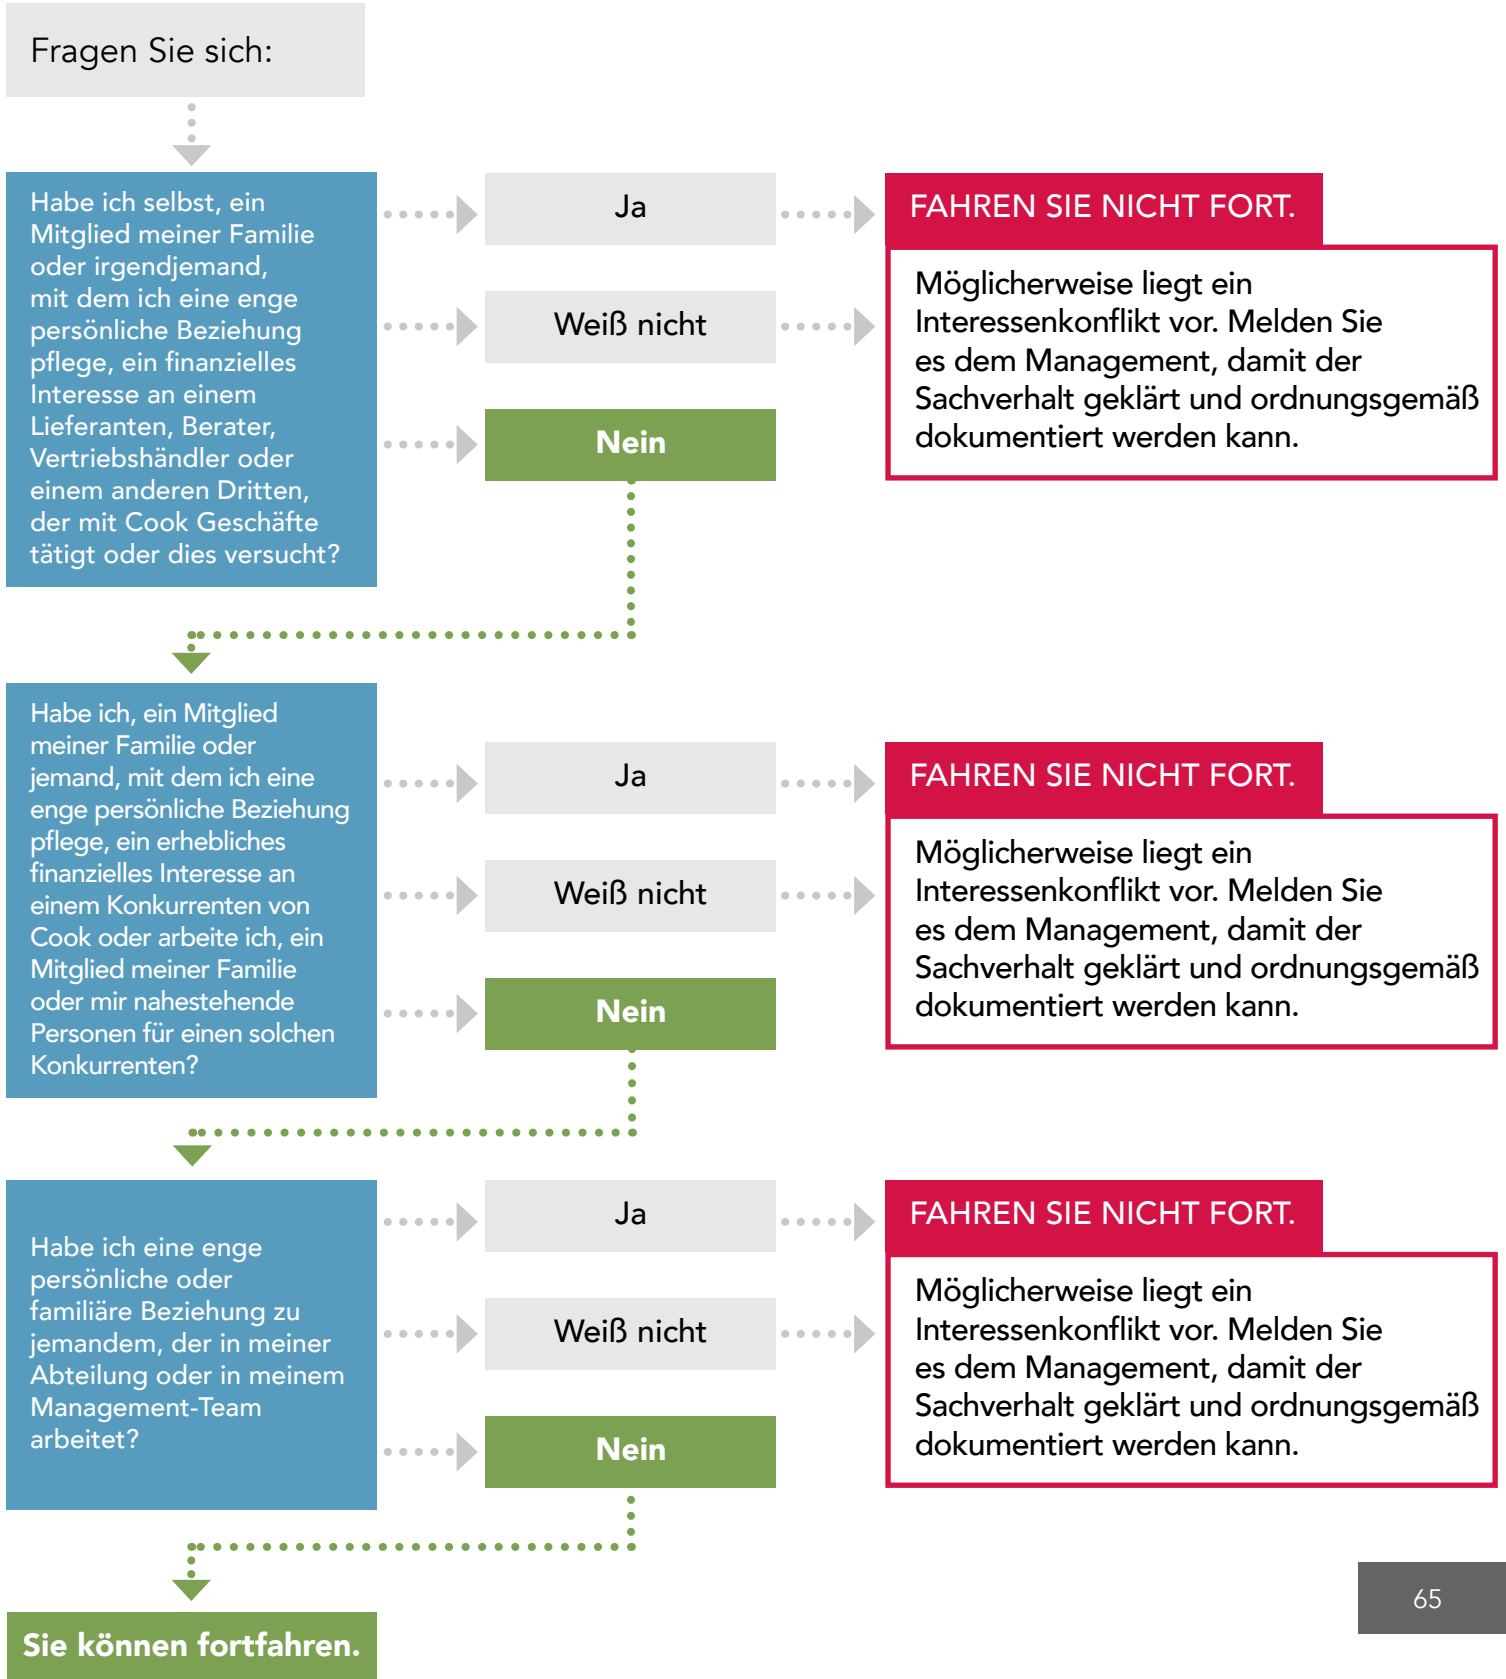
Fragen Sie sich:

Habe ich selbst, ein Mitglied meiner Familie oder irgendjemand, mit dem ich eine enge persönliche Beziehung pflege, ein finanzielles Interesse an einem Lieferanten, Berater, Vertriebshändler oder einem anderen Dritten, der mit Cook Geschäfte tätigt oder dies versucht?

Ja

Weiß nicht

Nein

FAHREN SIE NICHT FORT.

Möglicherweise liegt ein Interessenkonflikt vor. Melden Sie es dem Management, damit der Sachverhalt geklärt und ordnungsgemäß dokumentiert werden kann.

Habe ich, ein Mitglied meiner Familie oder jemand, mit dem ich eine enge persönliche Beziehung pflege, ein erhebliches finanzielles Interesse an einem Konkurrenten von Cook oder arbeite ich, ein Mitglied meiner Familie oder mir nahestehende Personen für einen solchen Konkurrenten?

Ja

Weiß nicht

Nein

FAHREN SIE NICHT FORT.

Möglicherweise liegt ein Interessenkonflikt vor. Melden Sie es dem Management, damit der Sachverhalt geklärt und ordnungsgemäß dokumentiert werden kann.

Habe ich eine enge persönliche oder familiäre Beziehung zu jemandem, der in meiner Abteilung oder in meinem Management-Team arbeitet?

Ja

Weiß nicht

Nein

FAHREN SIE NICHT FORT.

Möglicherweise liegt ein Interessenkonflikt vor. Melden Sie es dem Management, damit der Sachverhalt geklärt und ordnungsgemäß dokumentiert werden kann.

Sie können fortfahren.

65